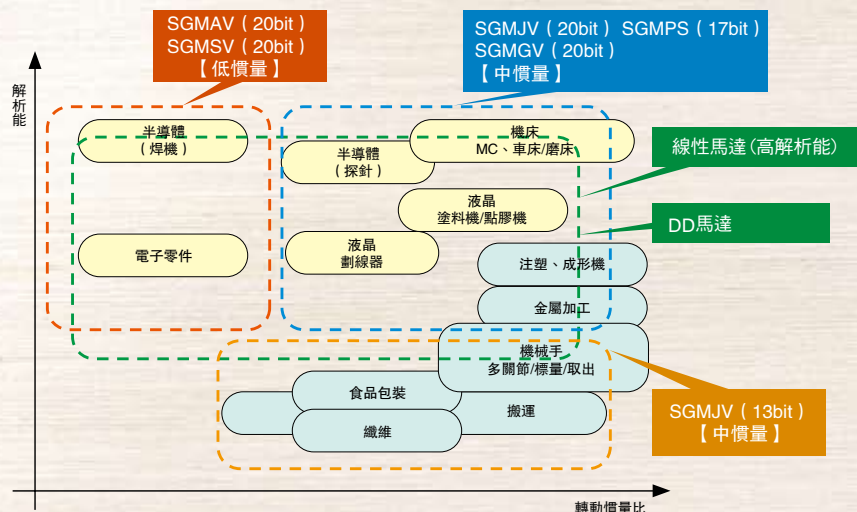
SGMAV（20bit）
SGMSV（20bit）
【低慣量】

SGMJV（20bit） SGMPS（17bit）
SGMGV（20bit）
【中慣量】

解析能

半導體
（焊機）

機床
MC、車床/磨床

半導體
（探針）

線性馬達(高解析能)

液晶
塗料機/點膠機

DD馬達

電子零件

液晶
劃線器

注塑、成形機

金屬加工

機械手
多關節/標量/取出

食品包裝

搬運

纖維

SGMJV（13bit）
【中慣量】

轉動慣量比